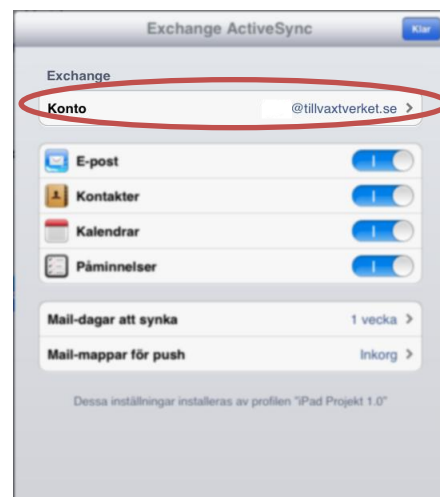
Exchange ActiveSync

Klar

Exchange

Konto @tillvaxtverket.se >

E-post

Kontakter

Kalendrar

Påminnelser

Mail-dagar att synka 1 vecka >

Mail-mappar för push Inkorg >

Dessa inställningar installeras av profilen "iPad Projekt 1.0"